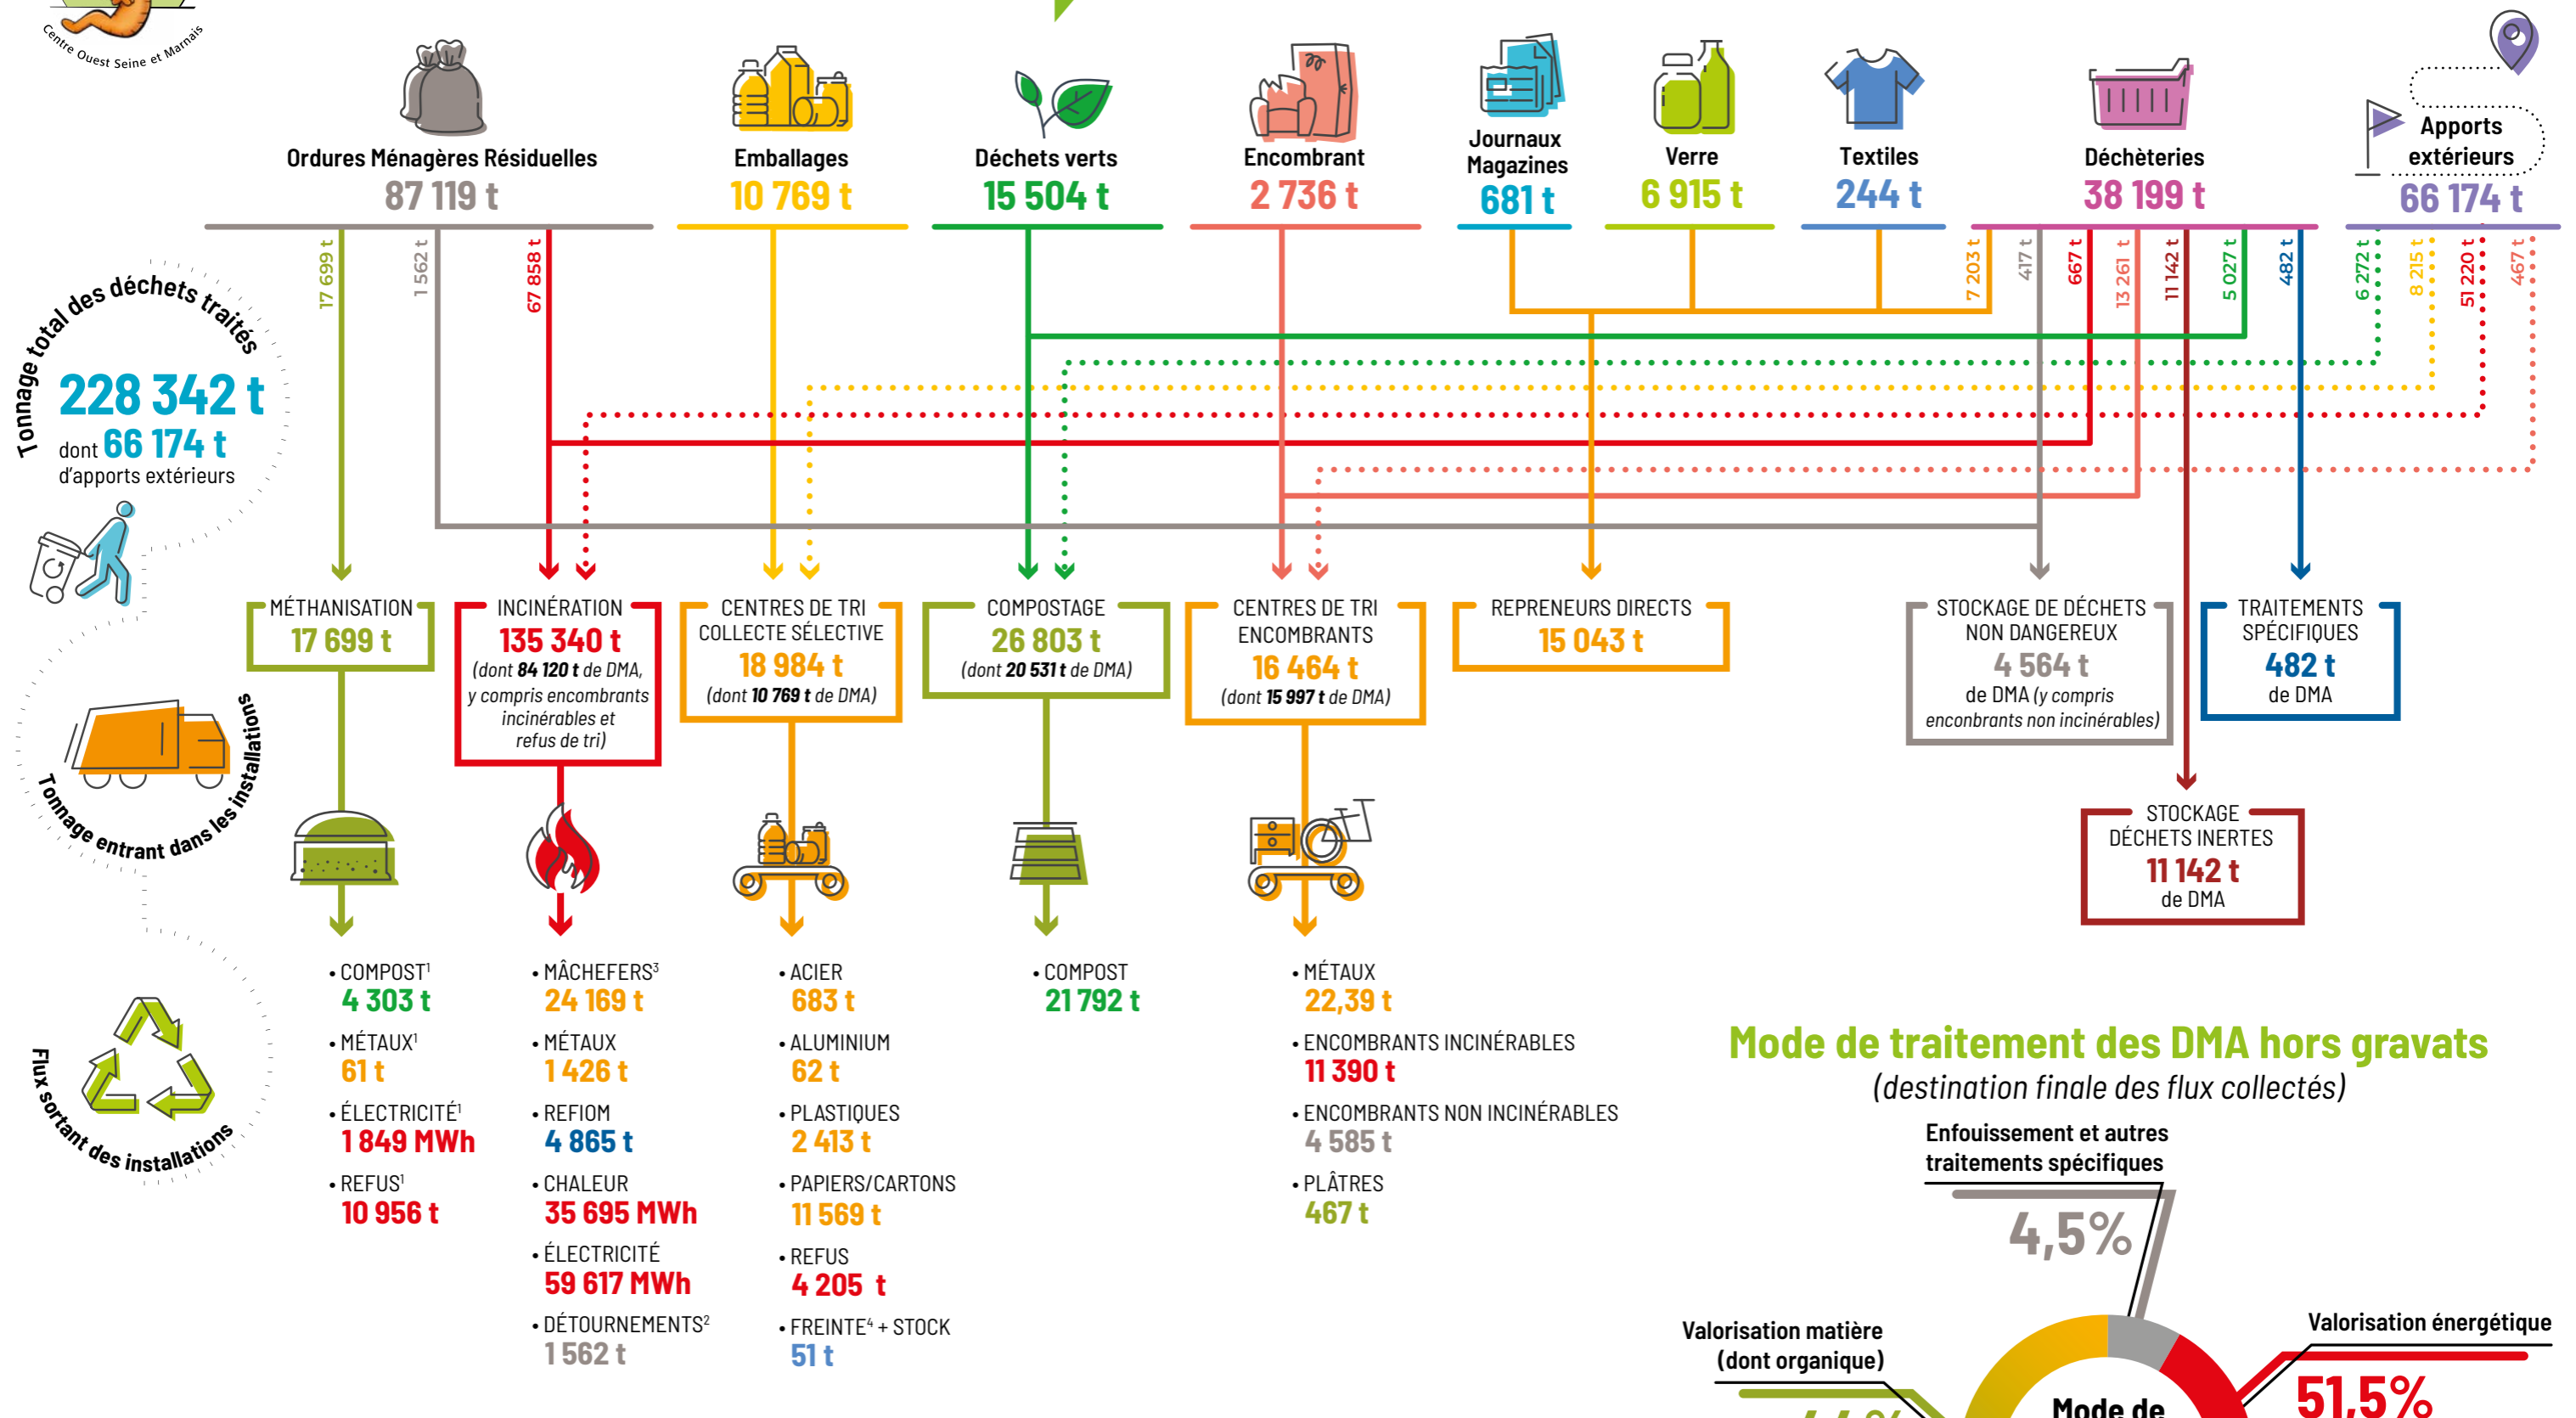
Centre Ouest Seine et Marnais

Ordures Ménagères Résiduelles
87 119 t

Emballages
10 769 t

Déchets verts
15 504 t

Encombrant
2 736 t

Journaux Magazines
681 t

Verre
6 915 t

Textiles
244 t

Déchèteries
38 199 t

Apports extérieurs
66 174 t

17 699 t
1 562 t
67 858 t
7 203 t
417 t
667 t
13 261 t
11 142 t
5 027 t
482 t
6 272 t
8 215 t
51 220 t
467 t

Tonnage total des déchets traités
228 342 t
dont 66 174 t d'apports extérieurs

Tonnage entrant dans les installations

MÉTHANISATION
17 699 t

INCINÉRATION
135 340 t
(dont 84 120 t de DMA, y compris encombrants incinérables et refus de tri)

CENTRES DE TRI COLLECTE SÉLECTIVE
18 984 t
(dont 10 769 t de DMA)

COMPOSTAGE
26 803 t
(dont 20 531 t de DMA)

CENTRES DE TRI ENCOMBRANTS
16 464 t
(dont 15 997 t de DMA)

REPRENEURS DIRECTS
15 043 t

STOCKAGE DE DÉCHETS NON DANGEREUX
4 564 t
de DMA (y compris enconbrants non incinérables)

TRAITEMENTS SPÉCIFIQUES
482 t
de DMA

STOCKAGE DÉCHETS INERTES
11 142 t
de DMA

Flux sortant des installations

• COMPOST¹
4 303 t
• MÉTAUX¹
61 t
• ÉLECTRICITÉ¹
1 849 MWh
• REFUS¹
10 956 t

• MÂCHEFERS³
24 169 t
• MÉTAUX
1 426 t
• REFIOM
4 865 t
• CHALEUR
35 695 MWh
• ÉLECTRICITÉ
59 617 MWh
• DÉTOURNEMENTS²
1 562 t

• ACIER
683 t
• ALUMINIUM
62 t
• PLASTIQUES
2 413 t
• PAPIERS/CARTONS
11 569 t
• REFUS
4 205 t
• FREINTE⁴ + STOCK
51 t

• COMPOST
21 792 t

• MÉTAUX
22,39 t
• ENCOMBRANTS INCINÉRABLES
11 390 t
• ENCOMBRANTS NON INCINÉRABLES
4 585 t
• PLÂTRES
467 t

Mode de traitement des DMA hors gravats
(destination finale des flux collectés)

Enfouissement et autres traitements spécifiques
4,5%

Valorisation matière (dont organique)
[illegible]

Valorisation énergétique
51,5%

Mode de